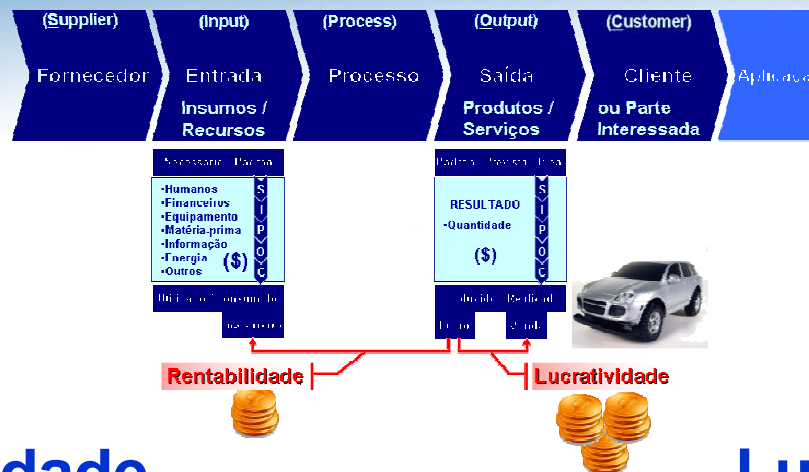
(Supplier) Fornecedor

(Input) Entrada Insumos / Recursos

(Process) Processo

(Output) Saída Produtos / Serviços

(Customer) Cliente ou Parte Interessada

Aplicaç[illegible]

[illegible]

-Humanos
-Financeiros
-Equipamento
-Matéria-prima
-Informação
-Energia
-Outros

($)

S I P O C

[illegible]

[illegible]

RESULTADO
-Quantidade

($)

S I P O C

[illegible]

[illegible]

Rentabilidade

Lucratividade

dade

Lu